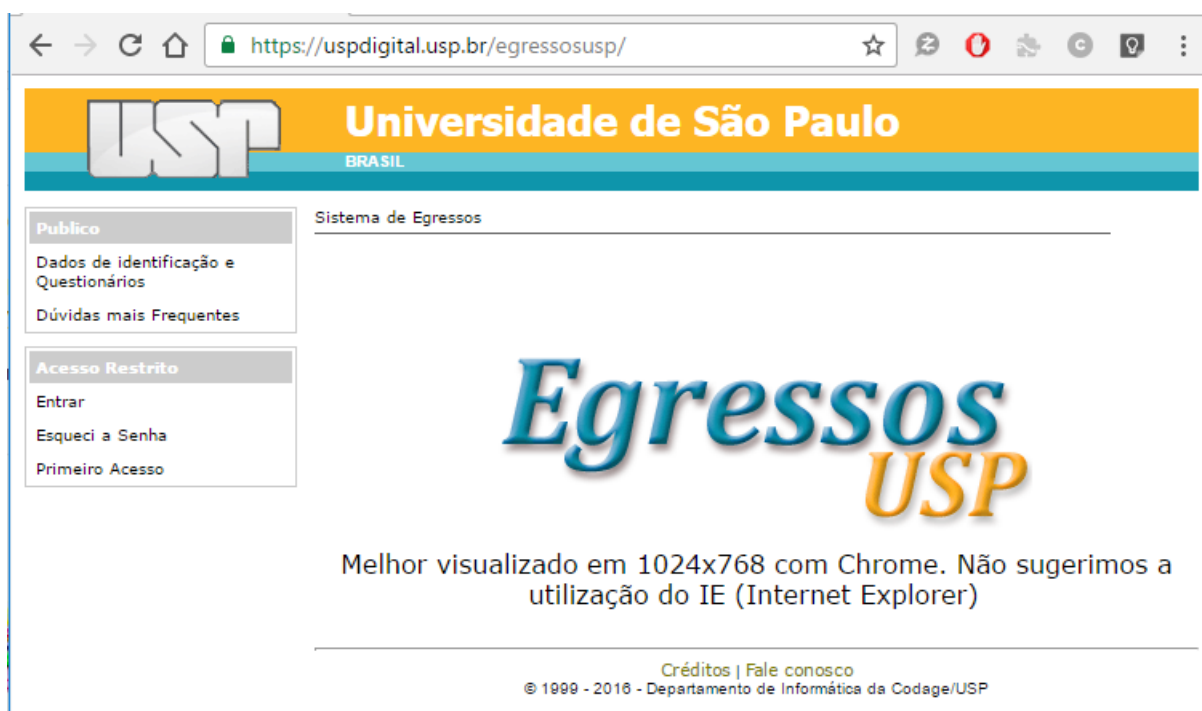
https://uspdigital.usp.br/egressosusp/

USP

Universidade de São Paulo

BRASIL

Publico

Dados de identificação e Questionários

Dúvidas mais Frequentes

Acesso Restrito

Entrar

Esqueci a Senha

Primeiro Acesso

Sistema de Egressos

Egressos USP

Melhor visualizado em 1024x768 com Chrome. Não sugerimos a utilização do IE (Internet Explorer)

Créditos | Fale conosco

© 1999 - 2016 - Departamento de Informática da Codage/USP